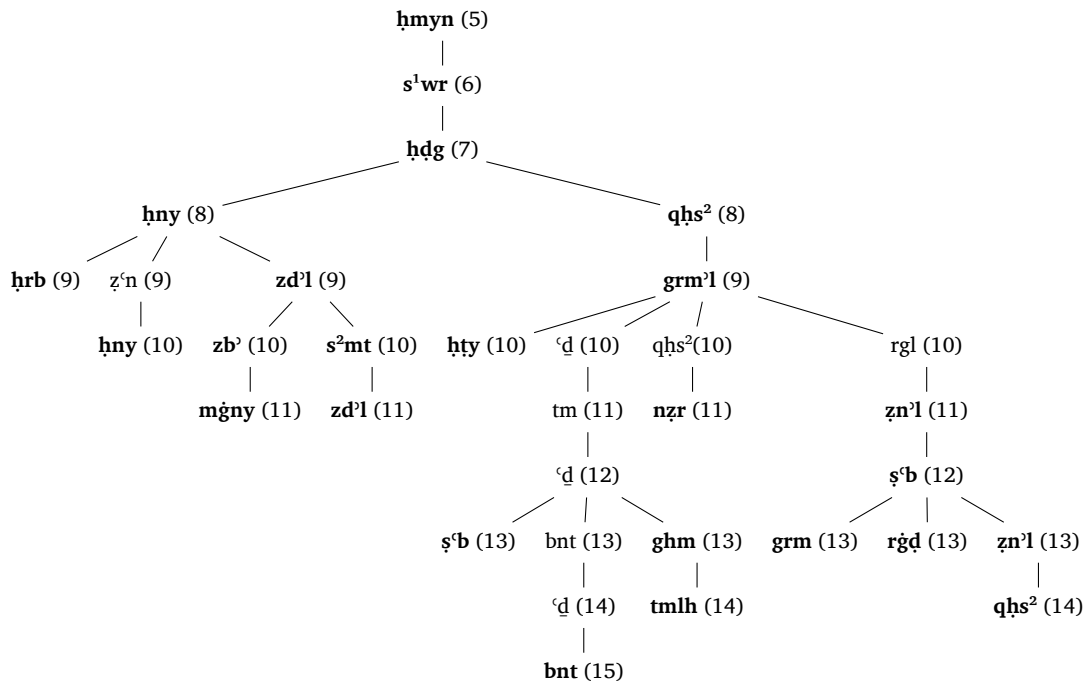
ḥmyn (5)

s¹wr (6)

ḥḏg (7)

ḥny (8)

qḥs² (8)

ḥrb (9)

ẓʿn (9)

zdʾl (9)

grmʾl (9)

ḥny (10)

zbʾ (10)

s²mt (10)

ḥty (10)

ʿḏ (10)

qḥs²(10)

rgl (10)

mġny (11)

zdʾl (11)

tm (11)

nẓr (11)

ẓnʾl (11)

ʿḏ (12)

ṣʿb (12)

ṣʿb (13)

bnt (13)

ghm (13)

grm (13)

rġḍ (13)

ẓnʾl (13)

ʿḏ (14)

tmlh (14)

qḥs² (14)

bnt (15)